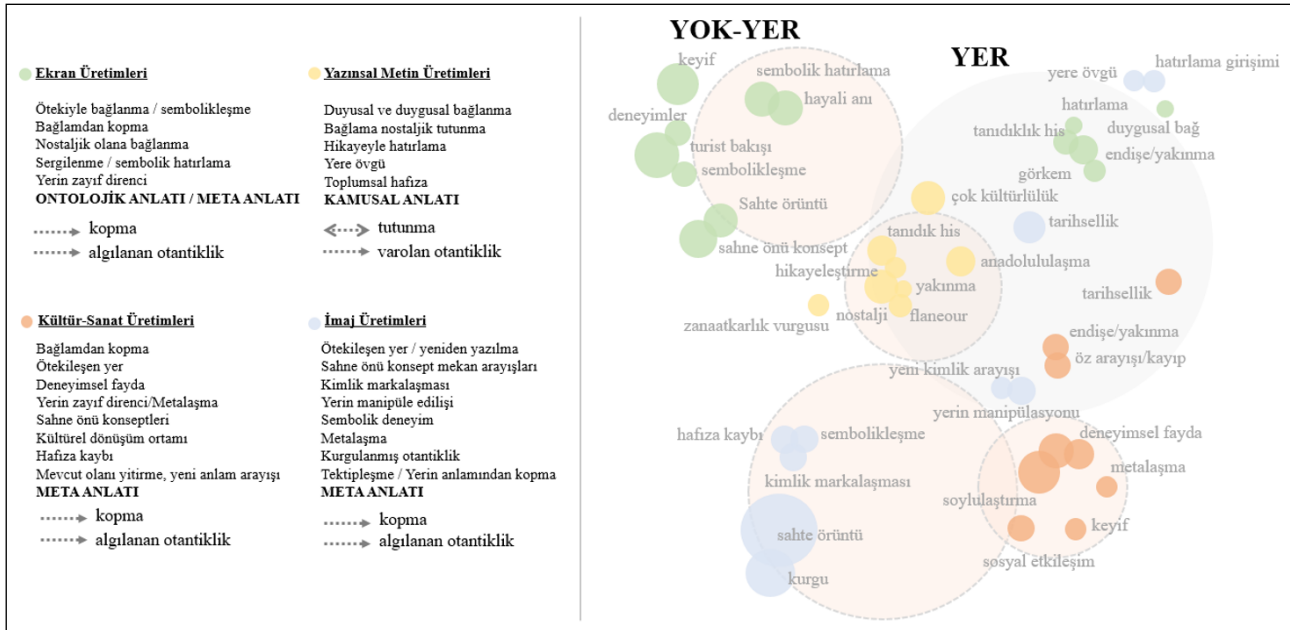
Ekran Üretimleri

Ötekiyle bağlanma / sembolikleşme
Bağlamdan kopma
Nostaljik olana bağlanma
Sergilenme / sembolik hatırlama
Yerin zayıf direnci
ONTOLOJİK ANLATI / META ANLATI

kopma
algılanan otantiklik

Yazınsal Metin Üretimleri

Duyusal ve duygusal bağlanma
Bağlama nostaljik tutunma
Hikayeyle hatırlama
Yere övgü
Toplumsal hafıza
KAMUSAL ANLATI

tutunma
varolan otantiklik

Kültür-Sanat Üretimleri

Bağlamdan kopma
Ötekileşen yer
Deneyimsel fayda
Yerin zayıf direnci/Metalaşma
Sahne önü konseptleri
Kültürel dönüşüm ortamı
Hafıza kaybı
Mevcut olanı yitirme, yeni anlam arayışı
META ANLATI

kopma
algılanan otantiklik

İmaj Üretimleri

Ötekileşen yer / yeniden yazılma
Sahne önü konsept mekan arayışları
Kimlik markalaşması
Yerin manipüle edilişi
Sembolik deneyim
Metalaşma
Kurgulanmış otantiklik
Tektipleşme / Yerin anlamından kopma
META ANLATI

kopma
algılanan otantiklik

YOK-YER

YER

keyif
sembolik hatırlama
hayali anı
deneyimler
turist bakışı
sembolikleşme
Sahte örüntü
sahne önü konsept
yere övgü
hatırlama girişimi
hatırlama
tanıdıklık his
duygusal bağ
endişe/yakınma
görkem
çok kültürlülük
tarihsellik
tanıdık his
hikayeleştirme
anadolululaşma
yakınma
nostalji
flaneour
zanaatkarlık vurgusu
tarihsellik
endişe/yakınma
öz arayışı/kayıp
yeni kimlik arayışı
yerin manipülasyonu
hafıza kaybı
sembolikleşme
deneyimsel fayda
metalaşma
kimlik markalaşması
soylulaştırma
keyif
sahte örüntü
sosyal etkileşim
kurgu